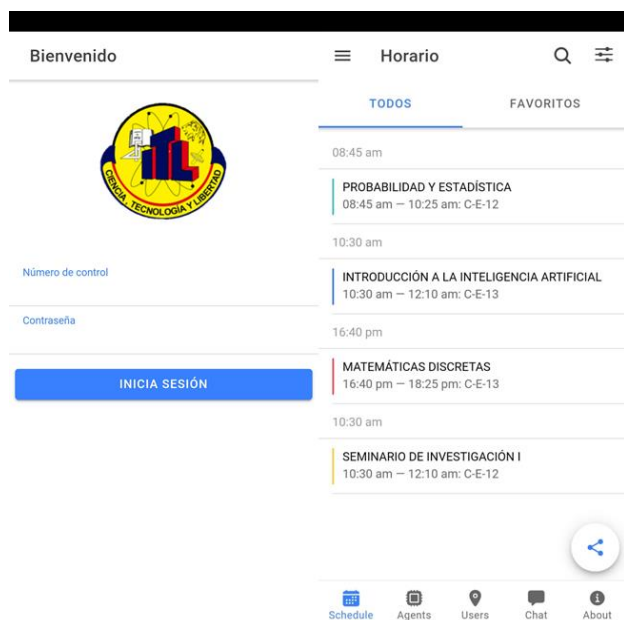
Bienvenido

CIENCIA, TECNOLOGIA Y LIBERTAD

Número de control

Contraseña

INICIA SESIÓN

Horario

TODOS

FAVORITOS

08:45 am

PROBABILIDAD Y ESTADÍSTICA
08:45 am — 10:25 am: C-E-12

10:30 am

INTRODUCCIÓN A LA INTELIGENCIA ARTIFICIAL
10:30 am — 12:10 am: C-E-13

16:40 pm

MATEMÁTICAS DISCRETAS
16:40 pm — 18:25 pm: C-E-13

10:30 am

SEMINARIO DE INVESTIGACIÓN I
10:30 am — 12:10 am: C-E-12

Schedule Agents Users Chat About